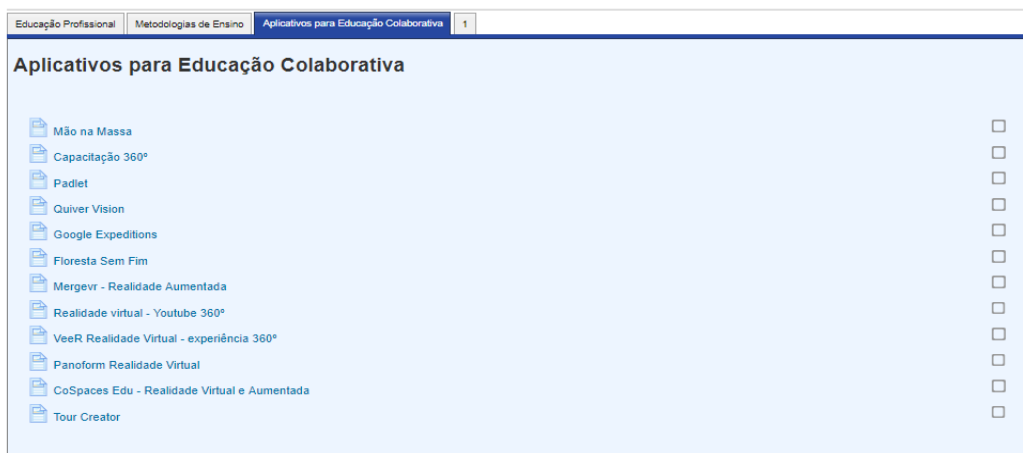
Educação Profissional | Metodologias de Ensino | Aplicativos para Educação Colaborativa | 1

Aplicativos para Educação Colaborativa

Mão na Massa
Capacitação 360º
Padlet
Quiver Vision
Google Expeditions
Floresta Sem Fim
Mergevr - Realidade Aumentada
Realidade virtual - Youtube 360º
VeeR Realidade Virtual - experiência 360º
Panoform Realidade Virtual
CoSpaces Edu - Realidade Virtual e Aumentada
Tour Creator